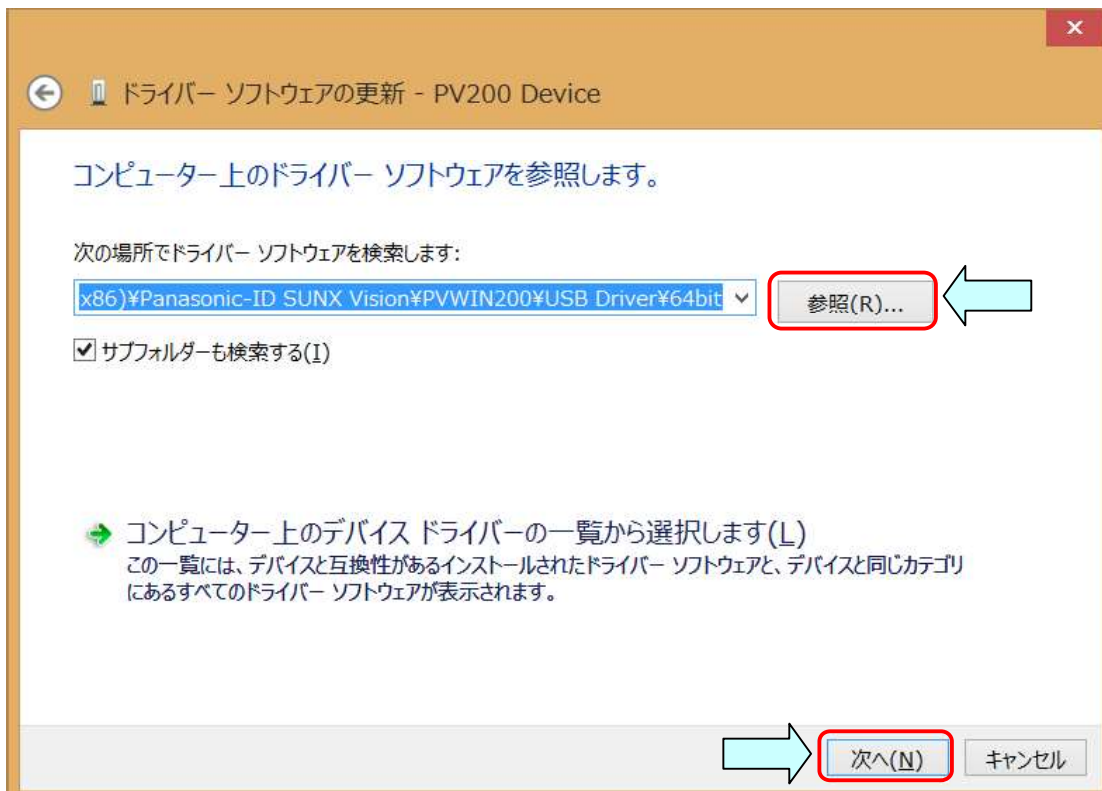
×

ドライバー ソフトウェアの更新 - PV200 Device

コンピューター上のドライバー ソフトウェアを参照します。

次の場所でドライバー ソフトウェアを検索します:

x86)¥Panasonic-ID SUNX Vision¥PVWIN200¥USB Driver¥64bit

参照(R)...

サブフォルダーも検索する(I)

コンピューター上のデバイス ドライバーの一覧から選択します(L)
この一覧には、デバイスと互換性があるインストールされたドライバー ソフトウェアと、デバイスと同じカテゴリにあるすべてのドライバー ソフトウェアが表示されます。

次へ(N)

キャンセル